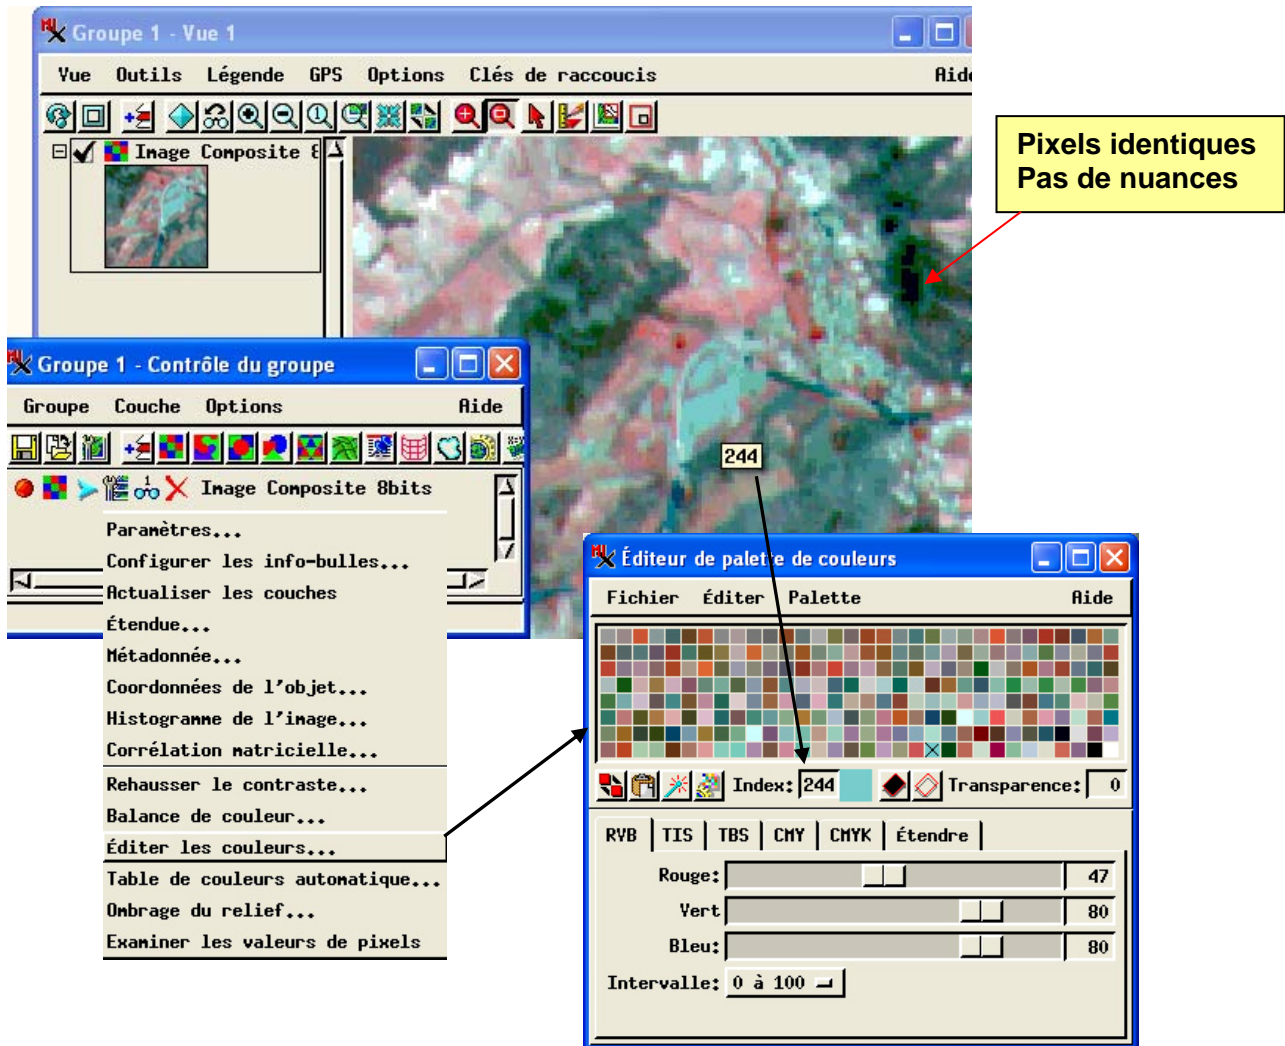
Groupe 1 - Vue 1

Vue Outils Légende GPS Options Clés de raccourcis Aide

Image Composite 8

Pixels identiques
Pas de nuances

Groupe 1 - Contrôle du groupe

Groupe Couche Options Aide

Image Composite 8bits

Paramètres...
Configurer les info-bulles...
Actualiser les couches
Étendue...
Métadonnée...
Coordonnées de l'objet...
Histogramme de l'image...
Corrélation matricielle...
Rehausser le contraste...
Balance de couleur...
Éditer les couleurs...
Table de couleurs automatique...
Ombrage du relief...
Examiner les valeurs de pixels

244

Éditeur de palette de couleurs

Fichier Éditer Palette Aide

Index: 244 Transparence: 0

RVB TIS TBS CMY CMYK Étendre

Rouge: 47
Vert: 80
Bleu: 80
Intervalle: 0 à 100